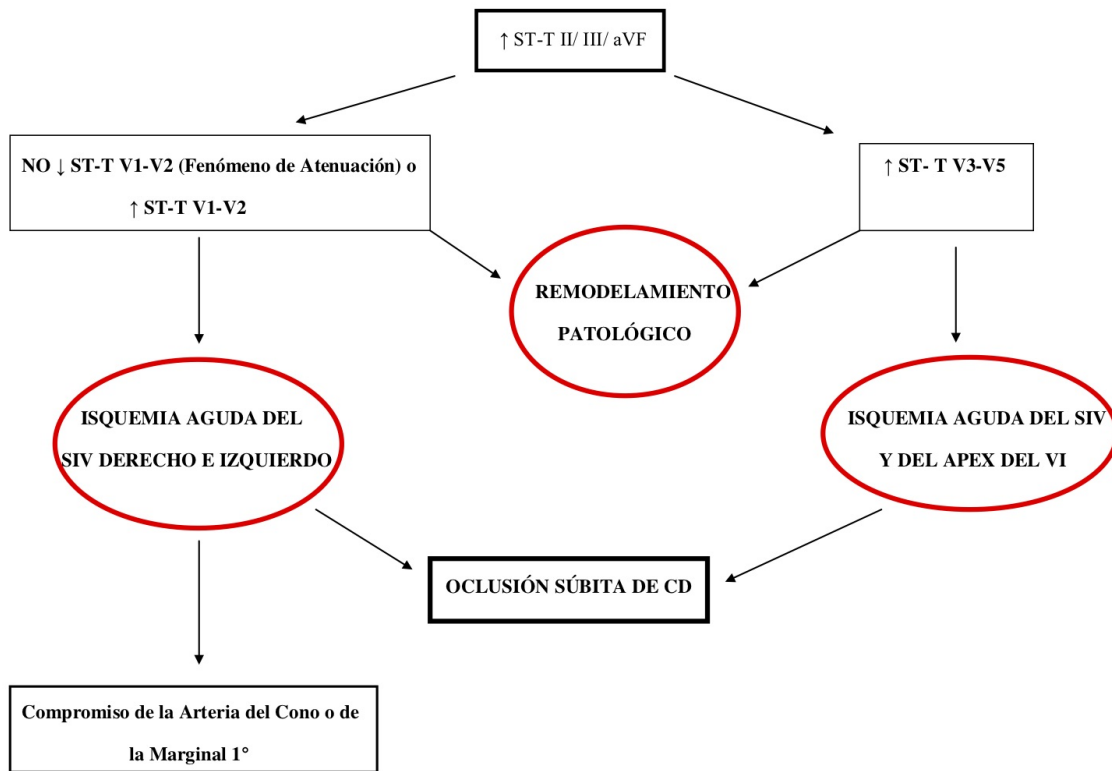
↑ ST-T II/ III/ aVF

NO ↓ ST-T V1-V2 (Fenómeno de Atenuación) o ↑ ST-T V1-V2

↑ ST- T V3-V5

REMODELAMIENTO PATOLÓGICO

ISQUEMIA AGUDA DEL SIV DERECHO E IZQUIERDO

ISQUEMIA AGUDA DEL SIV Y DEL APEX DEL VI

OCLUSIÓN SÚBITA DE CD

Compromiso de la Arteria del Cono o de la Marginal 1°